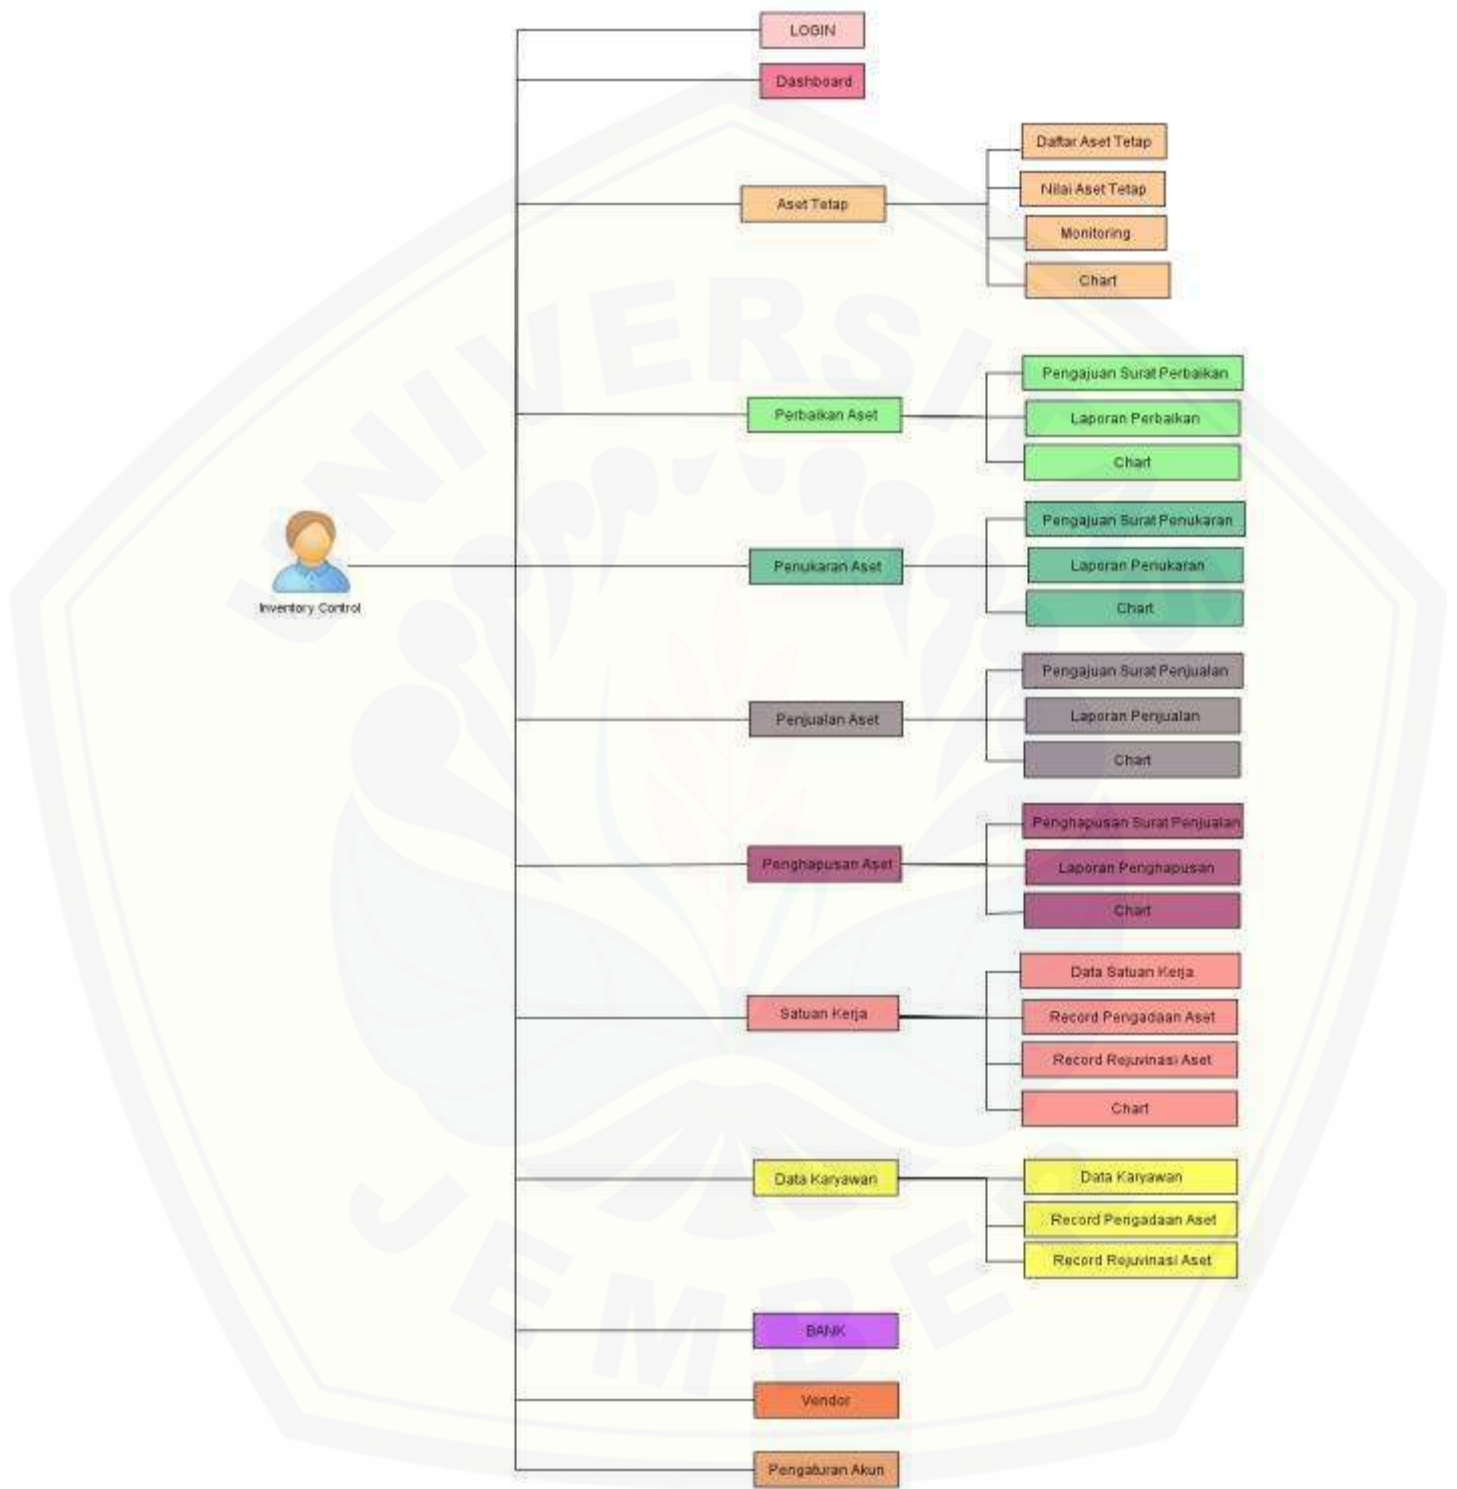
Inventory Control

LOGIN

Dashboard

Aset Tetap
Daftar Aset Tetap
Nilai Aset Tetap
Monitoring
Chart

Perbaikan Aset
Pengajuan Surat Perbaikan
Laporan Perbaikan
Chart

Penukaran Aset
Pengajuan Surat Penukaran
Laporan Penukaran
Chart

Penjualan Aset
Pengajuan Surat Penjualan
Laporan Penjualan
Chart

Penghapusan Aset
Penghapusan Surat Penjualan
Laporan Penghapusan
Chart

Satuan Kerja
Data Satuan Kerja
Record Pengadaan Aset
Record Rejuvinasi Aset
Chart

Data Karyawan
Data Karyawan
Record Pengadaan Aset
Record Rejuvinasi Aset

BANK

Vendor

Pengaturan Akun

UNIVERSITAS JEMBER